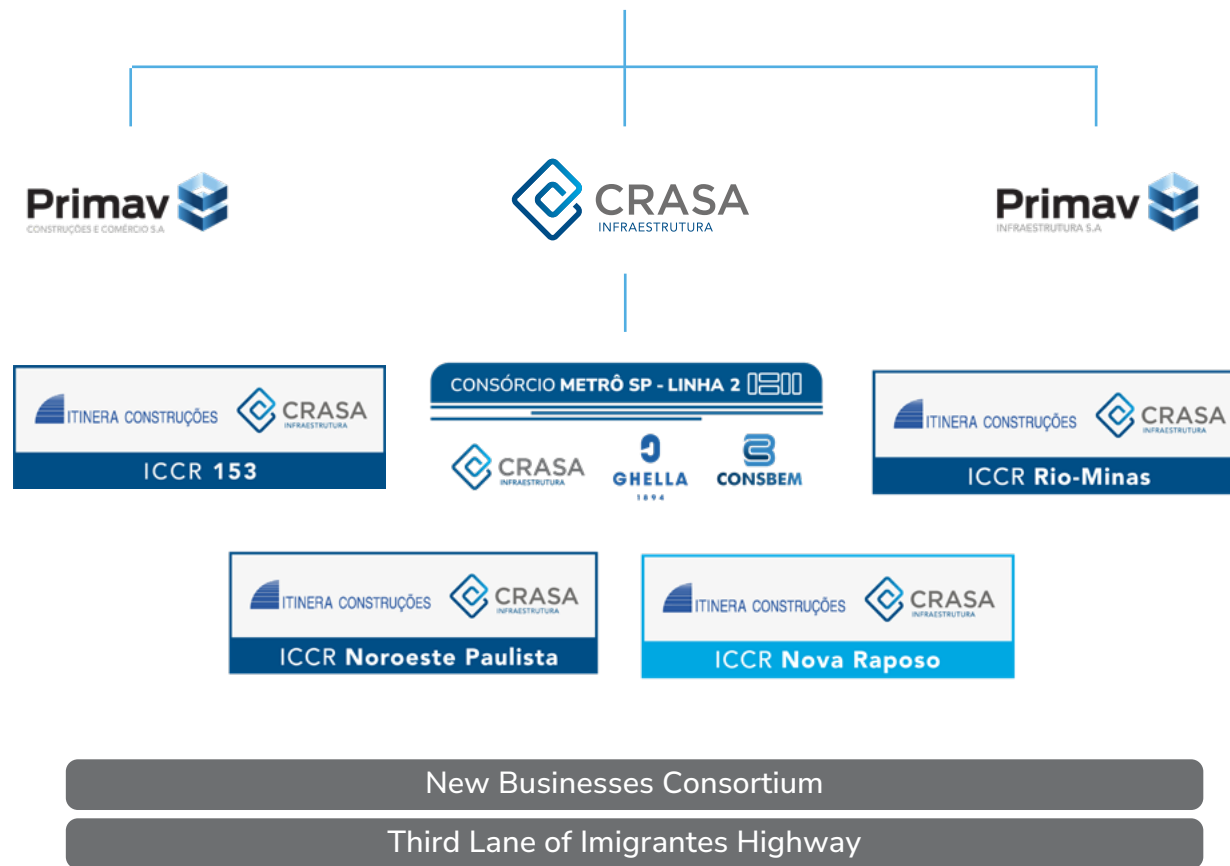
Primav
CONSTRUÇÕES E COMÉRCIO S.A

CRASA
INFRAESTRUTURA

Primav
INFRAESTRUTURA S.A

ITINERA CONSTRUÇÕES
CRASA
INFRAESTRUTURA
ICCR 153

CONSÓRCIO METRÔ SP - LINHA 2
CRASA
INFRAESTRUTURA
GHELLA
1894
CONSBEM

ITINERA CONSTRUÇÕES
CRASA
INFRAESTRUTURA
ICCR Rio-Minas

ITINERA CONSTRUÇÕES
CRASA
INFRAESTRUTURA
ICCR Noroeste Paulista

ITINERA CONSTRUÇÕES
CRASA
INFRAESTRUTURA
ICCR Nova Raposo

New Businesses Consortium

Third Lane of Imigrantes Highway